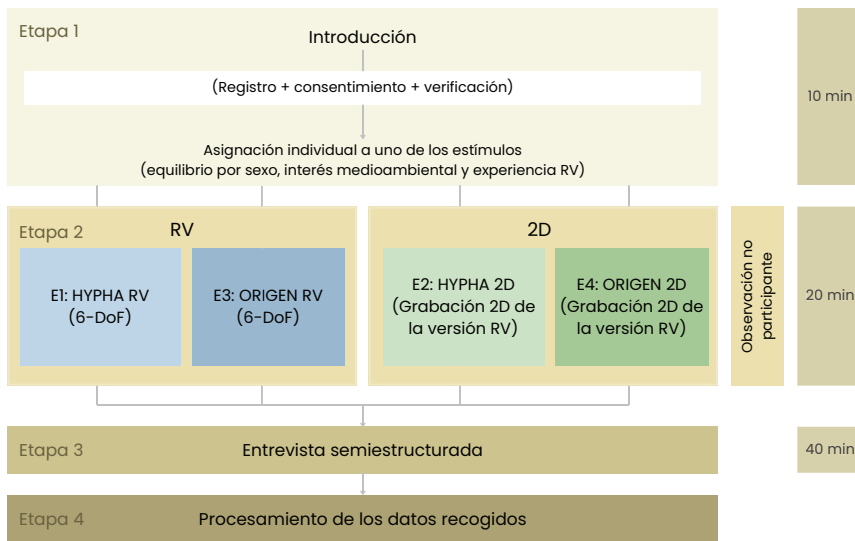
Etapa 1

Introducción

(Registro + consentimiento + verificación)

Asignación individual a uno de los estímulos
(equilibrio por sexo, interés medioambiental y experiencia RV)

10 min

Etapa 2

RV

E1: HYPHA RV
(6-DoF)

E3: ORIGEN RV
(6-DoF)

2D

E2: HYPHA 2D
(Grabación 2D de la versión RV)

E4: ORIGEN 2D
(Grabación 2D de la versión RV)

Observación no participante

20 min

Etapa 3

Entrevista semiestructurada

40 min

Etapa 4

Procesamiento de los datos recogidos